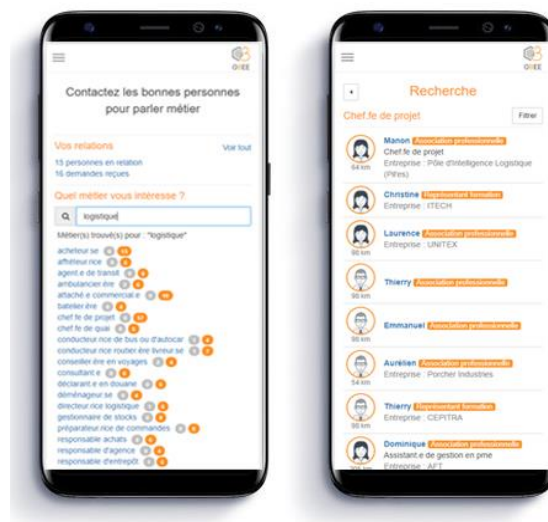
GREE

Contactez les bonnes personnes pour parler métier

Vos relations

Voir tout

15 personnes en relation

16 demandes reçues

Quel métier vous intéresse ?

logistique

Métier(s) trouvé(s) pour : "logistique"

acheteur.se

affréteur.rice

agent.e de transit

ambulancier.ère

attaché.e commercial.e

batelier.ère

chef.fe de projet

chef.fe de quai

conducteur.rice de bus ou d'autocar

conducteur.rice routier.ère livreur.se

conseiller.ère en voyages

consultant.e

déclarant.e en douane

déménageur.se

directeur.rice logistique

gestionnaire de stocks

préparateur.rice de commandes

responsable achats

responsable d'agence

responsable d'entrepôt

GREE

Recherche

Chef.fe de projet

Filtrer

Manon Association professionnelle
Chef.fe de projet
Entreprise : Pôle d'Intelligence Logistique (Pil'es)
64 km

Christine Représentant formation
Entreprise : ITECH

Laurence Association professionnelle
Entreprise : UNITEX
95 km

Thierry Association professionnelle
95 km

Emmanuel Association professionnelle
95 km

Aurélien Association professionnelle
Entreprise : Porcher Industries
54 km

Thierry Représentant formation
Entreprise : CEPITRA
95 km

Dominique Association professionnelle
Assistant.e de gestion en pme
Entreprise : AFT